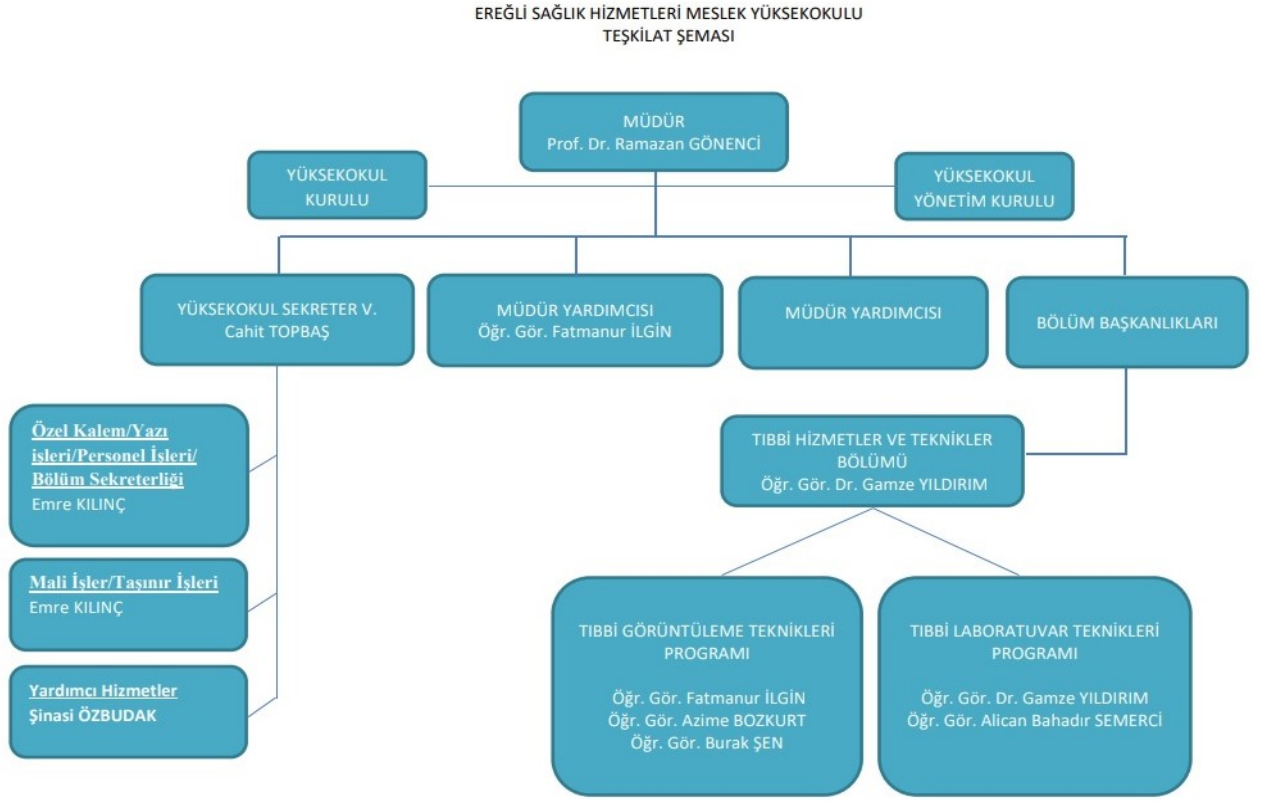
EREĞLİ SAĞLIK HİZMETLERİ MESLEK YÜKSEKOKULU
TEŞKİLAT ŞEMASI

MÜDÜR
Prof. Dr. Ramazan GÖNENCİ

YÜKSEKOKUL KURULU

YÜKSEKOKUL YÖNETİM KURULU

YÜKSEKOKUL SEKRETER V.
Cahit TOPBAŞ

MÜDÜR YARDIMCISI
Öğr. Gör. Fatmanur İLGİN

MÜDÜR YARDIMCISI

BÖLÜM BAŞKANLIKLARI

Özel Kalem/Yazı işleri/Personel İşleri/ Bölüm Sekreterliği
Emre KILINÇ

Mali İşler/Taşınır İşleri
Emre KILINÇ

Yardımcı Hizmetler
Şinasi ÖZBUDAK

TIBBİ HİZMETLER VE TEKNİKLER BÖLÜMÜ
Öğr. Gör. Dr. Gamze YILDIRIM

TIBBİ GÖRÜNTÜLEME TEKNİKLERİ PROGRAMI

Öğr. Gör. Fatmanur İLGİN
Öğr. Gör. Azime BOZKURT
Öğr. Gör. Burak ŞEN

TIBBİ LABORATUVAR TEKNİKLERİ PROGRAMI

Öğr. Gör. Dr. Gamze YILDIRIM
Öğr. Gör. Alican Bahadır SEMERCİ